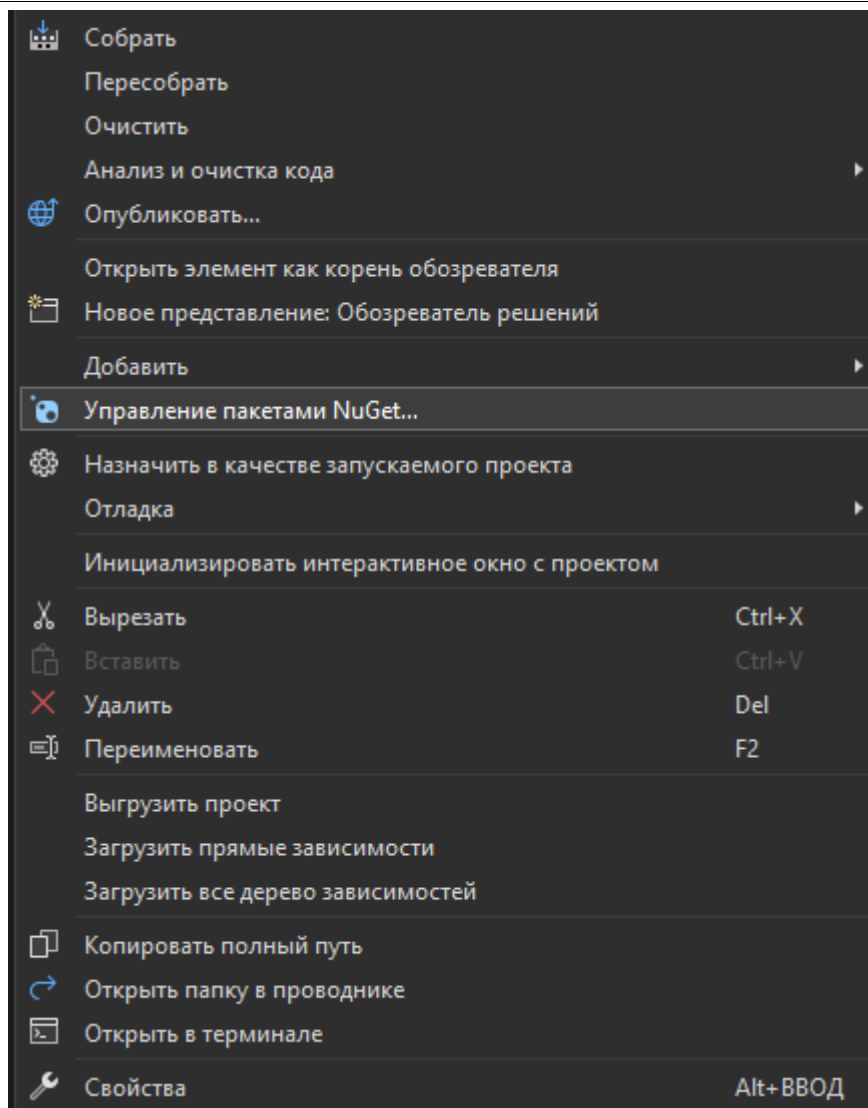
Собрать
Пересобрать
Очистить
Анализ и очистка кода
Опубликовать...

Открыть элемент как корень обозревателя
Новое представление: Обозреватель решений

Добавить

Управление пакетами NuGet...

Назначить в качестве запускаемого проекта
Отладка

Инициализировать интерактивное окно с проектом

Вырезать Ctrl+X
Вставить Ctrl+V
Удалить Del
Переименовать F2

Выгрузить проект
Загрузить прямые зависимости
Загрузить все дерево зависимостей

Копировать полный путь
Открыть папку в проводнике
Открыть в терминале

Свойства Alt+ВВОД